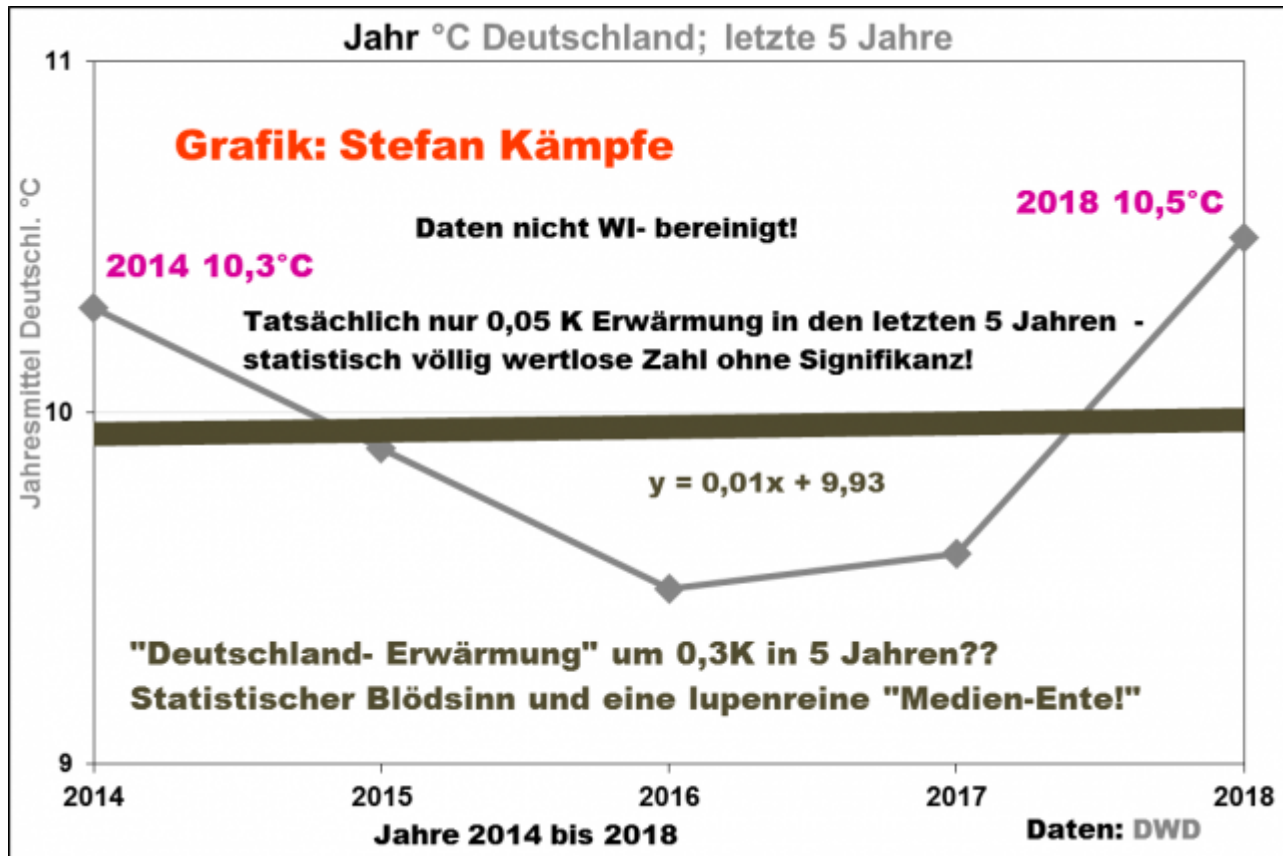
Jahr °C Deutschland; letzte 5 Jahre

Grafik: Stefan Kämpfe

Daten nicht WI- bereinigt!

2014 10,3°C

2018 10,5°C

Tatsächlich nur 0,05 K Erwärmung in den letzten 5 Jahren - statistisch völlig wertlose Zahl ohne Signifikanz!

$y = 0{,}01x + 9{,}93$

"Deutschland- Erwärmung" um 0,3K in 5 Jahren?? Statistischer Blödsinn und eine lupenreine "Medien-Ente!"

Jahresmittel Deutschl. °C

11
10
9

2014
2015
2016
2017
2018

Jahre 2014 bis 2018

Daten: DWD